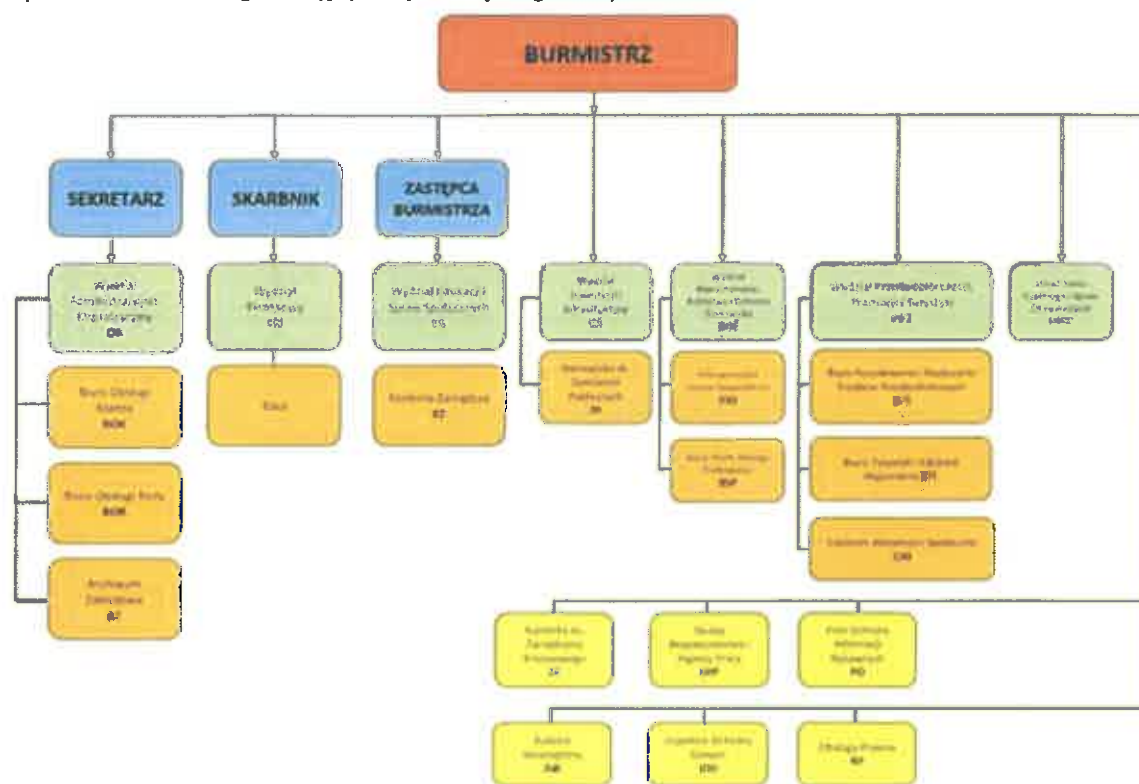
BURMISTRZ

SEKRETARZ

SKARBNIK

ZASTĘPCA BURMISTRZA

Wydział Administracyjno-Organizacyjny
OA

Biuro Obsługi Klienta
BOK

Biuro Obsługi Rady
BOR

Archiwum Zakładowe
AZ

Wydział Finansowy
FN

Kasa

Wydział Edukacji i Spraw Społecznych
ES

Komisja Zamówień
KZ

Wydział Inwestycji i Infrastruktury
GI

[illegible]
ZP

Wydział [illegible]
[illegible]

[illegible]
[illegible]

Biuro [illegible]
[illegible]

Wydział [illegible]
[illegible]

Biuro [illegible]
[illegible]

Biuro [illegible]
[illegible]

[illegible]
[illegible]

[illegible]
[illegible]

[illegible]
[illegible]

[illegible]
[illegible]

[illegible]
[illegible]

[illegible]
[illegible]

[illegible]
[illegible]

Obsługa Prawna
RP